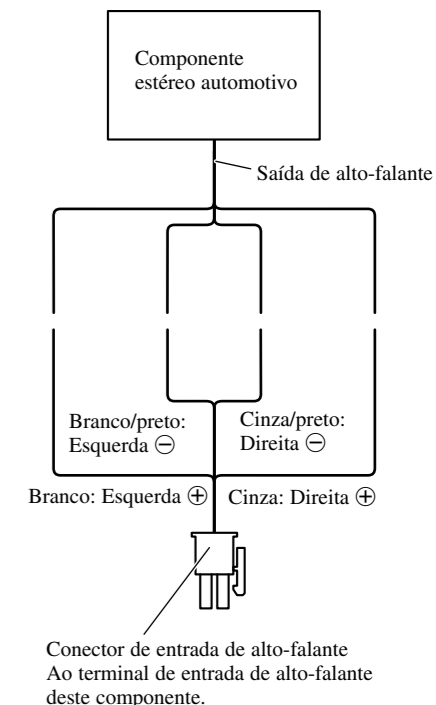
Componente estéreo automotivo

Saída de alto-falante

Branco/preto: Esquerda $\ominus$

Cinza/preto: Direita $\ominus$

Branco: Esquerda $\oplus$

Cinza: Direita $\oplus$

Conector de entrada de alto-falante
Ao terminal de entrada de alto-falante deste componente.